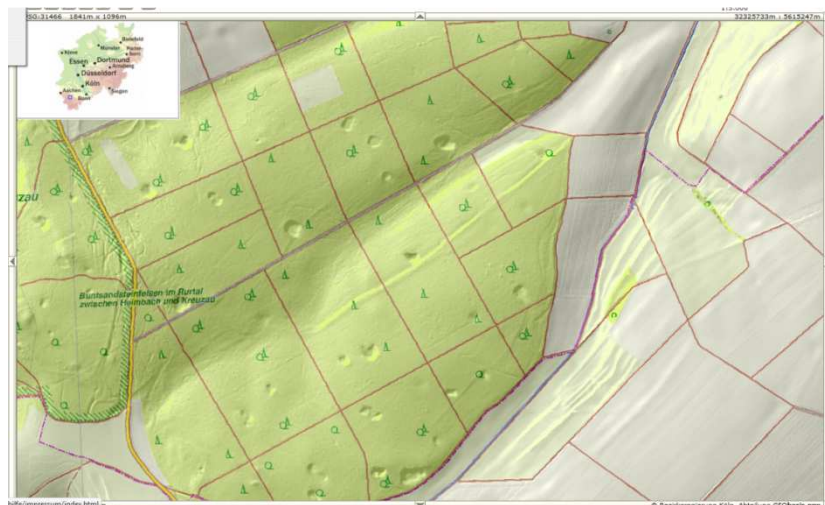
SG:31466 1841m x 1096m

32325733m : 5615247m

Kleve

Münster

Bielefeld

Paderborn

Essen

Dortmund

Düsseldorf

Arnsberg

Köln

Aachen

Bonn

Siegen

zau

Buntsandsteinfelsen im Rurtal zwischen Heimbach und Kreuzau

hilfe/impressum/index.html

© Bezirksregierung Köln, Abteilung GEObasis.nrw